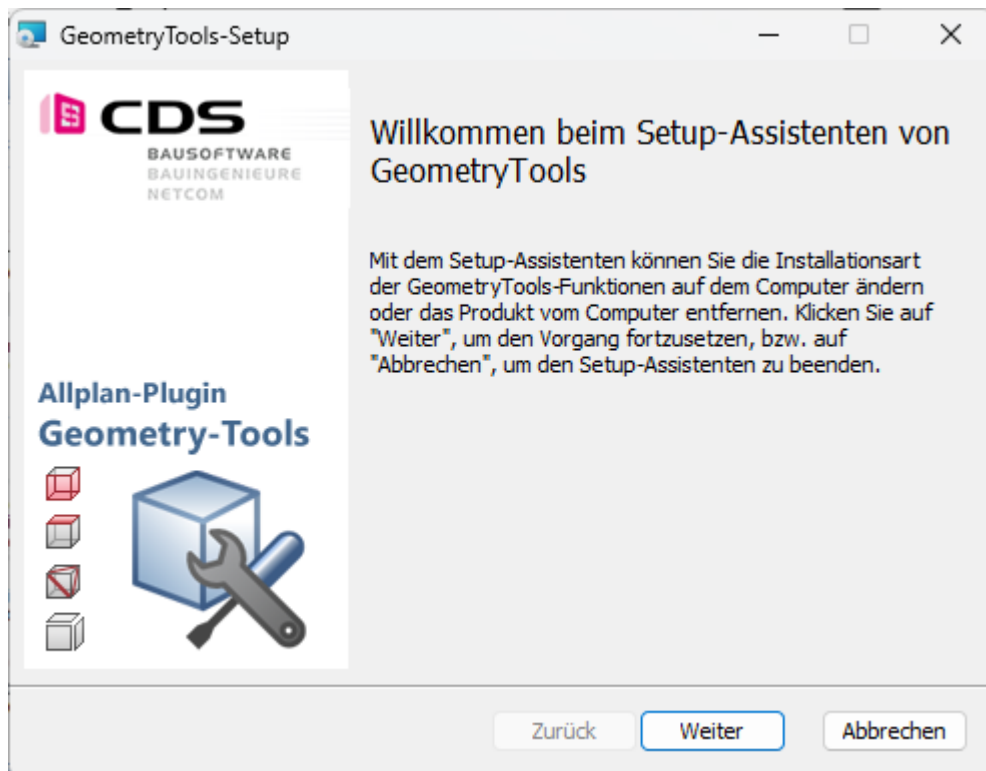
GeometryTools-Setup

CDS
BAUSOFTWARE
BAUINGENIEURE
NETCOM

Allplan-Plugin
Geometry-Tools

Willkommen beim Setup-Assistenten von GeometryTools

Mit dem Setup-Assistenten können Sie die Installationsart der GeometryTools-Funktionen auf dem Computer ändern oder das Produkt vom Computer entfernen. Klicken Sie auf "Weiter", um den Vorgang fortzusetzen, bzw. auf "Abbrechen", um den Setup-Assistenten zu beenden.

Zurück
Weiter
Abbrechen